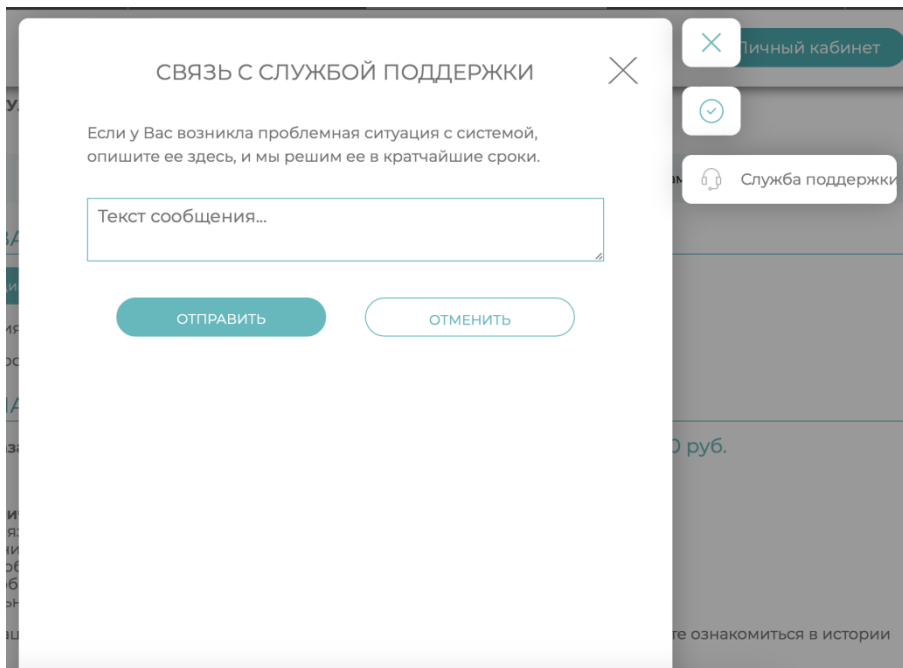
Личный кабинет

СВЯЗЬ С СЛУЖБОЙ ПОДДЕРЖКИ

Если у Вас возникла проблемная ситуация с системой, опишите ее здесь, и мы решим ее в кратчайшие сроки.

Текст сообщения...

ОТПРАВИТЬ

ОТМЕНИТЬ

Служба поддержки

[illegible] руб.

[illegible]те ознакомиться в истории